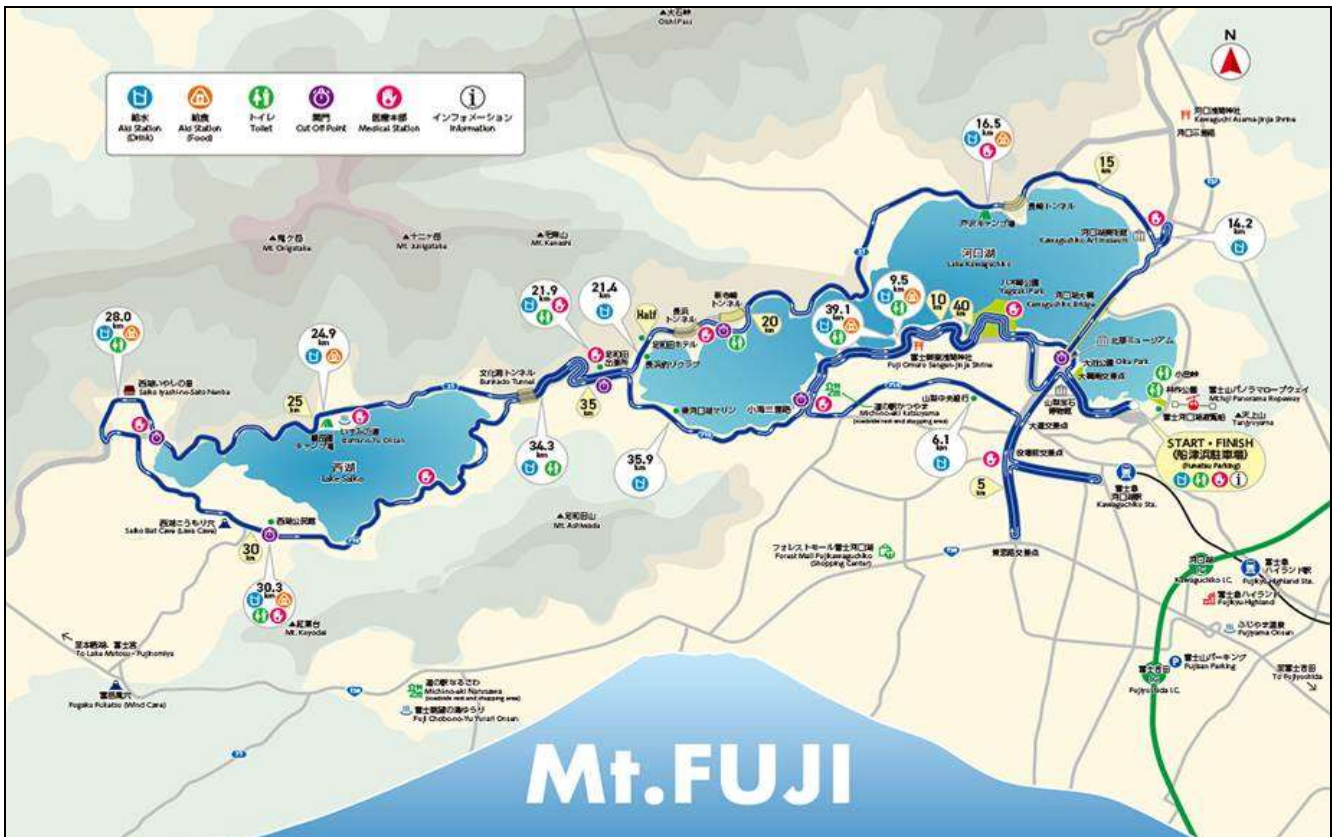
N

給水 Aid Station (Drink)
給食 Aid Station (Food)
トイレ Toilet
関門 Cut Off Point
医療本部 Medical Station
インフォメーション Information

▲大石峠 Oishi Pass

河口浅間神社 Kawaguchi Asama-jinja Shrine
河口二瀬橋

16.5 km
15 km
14.2 km
長崎トンネル
芦沢キャンプ場
河口湖美術館 Kawaguchiko Art Museum
河口湖 Lake Kawaguchiko
9.5 km
10 km
40 km
八木崎公園 Yagisaki Park
河口湖大橋 Kawaguchiko Bridge
北斎ミュージアム
大池公園 Oike Park
大橋南交差点
小田峠
船津公園
富士山パノラマロープウェイ Mt.Fuji Panorama Ropeway
天上山 Tenjoyama
富士河口湖町役場
START・FINISH (船津浜駐車場) (Funatsu Parking)
山梨宝石博物館
大原交差点
役場前交差点
富士急 河口湖駅 Kawaguchiko Sta.
6.1 km
5 km
山梨中央銀行
道の駅かつやま Michinoeki Katsuyama
富士御室浅間神社 Fuji Omuro Sengen-jinja Shrine
39.1 km
20 km
小海三叉路
大石トンネル
長浜トンネル
足和田ホテル
長浜釣りクラブ
足和田出張所
21.9 km
21.4 km
Half
35 km
34.3 km
35.9 km
西河口湖マリン
文化洞トンネル Bunkado Tunnel

▲竜ヶ岳 Mt. Ryugatake
▲十二ヶ岳 Mt. Junigatake
▲毛無山 Mt. Kenashi

28.0 km
24.9 km
25 km
西湖いやしの里 Saiko Iyashi-no-Sato Nenba
いずみの湯 Izumino-Yu Onsen
根場浜キャンプ場
西湖 Lake Saiko
西湖こうもり穴 Saiko Bat Cave (Lava Cave)
西湖公民館
30 km
30.3 km
▲紅葉台 Mt. Koyodai
▲足和田山 Mt. Ashiwada

フォレストモール富士河口湖 Forest Mall Fujikawaguchiko (Shopping Center)
東恋路交差点

至本栖湖 富士宮 To Lake Motosu・Fujinomiya
富岳風穴 Fugaku Fuketsu (Wind Cave)
道の駅なるさわ Michino-eki Narusawa
富士眺望の湯ゆらり Fuji Chobono-Yu Yurari Onsen

河口湖IC Kawaguchiko I.C.
富士急ハイランド駅 Fujikyu-Highland Sta.
富士急ハイランド Fujikyu-Highland
ふじやま温泉 Fujiyama Onsen
富士山パーキング Fujisan Parking
富士吉田IC Fujiyoshida I.C.
至富士吉田 To Fujiyoshida

Mt.FUJI